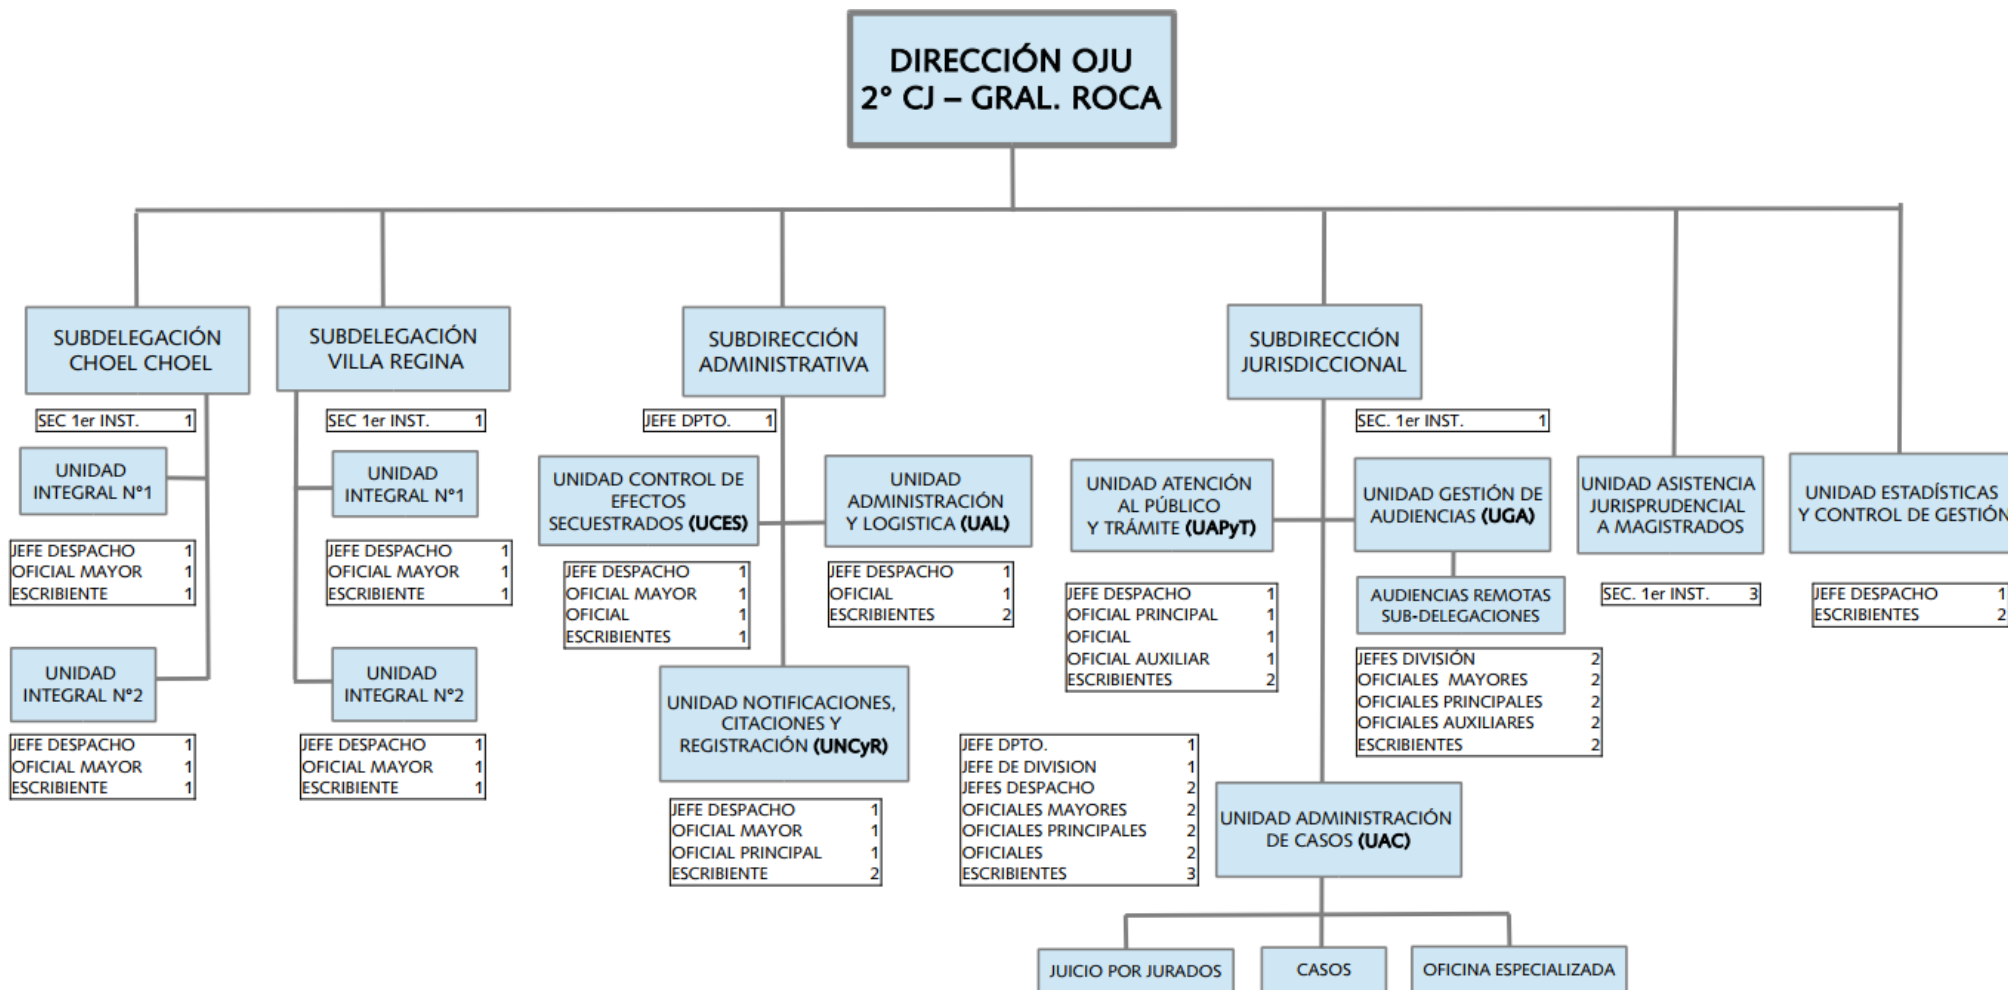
DIRECCIÓN OJU
2° CJ – GRAL. ROCA

SUBDELEGACIÓN CHOEL CHOEL

| SEC 1er INST. | 1 |
|---|---|

UNIDAD INTEGRAL N°1

| JEFE DESPACHO | 1 |
|---|---|
| OFICIAL MAYOR | 1 |
| ESCRIBIENTE | 1 |

UNIDAD INTEGRAL N°2

| JEFE DESPACHO | 1 |
|---|---|
| OFICIAL MAYOR | 1 |
| ESCRIBIENTE | 1 |

SUBDELEGACIÓN VILLA REGINA

| SEC 1er INST. | 1 |
|---|---|

UNIDAD INTEGRAL N°1

| JEFE DESPACHO | 1 |
|---|---|
| OFICIAL MAYOR | 1 |
| ESCRIBIENTE | 1 |

UNIDAD INTEGRAL N°2

| JEFE DESPACHO | 1 |
|---|---|
| OFICIAL MAYOR | 1 |
| ESCRIBIENTE | 1 |

SUBDIRECCIÓN ADMINISTRATIVA

| JEFE DPTO. | 1 |
|---|---|

UNIDAD CONTROL DE EFECTOS SECUESTRADOS (UCES)

| JEFE DESPACHO | 1 |
|---|---|
| OFICIAL MAYOR | 1 |
| OFICIAL | 1 |
| ESCRIBIENTES | 1 |

UNIDAD ADMINISTRACIÓN Y LOGISTICA (UAL)

| JEFE DESPACHO | 1 |
|---|---|
| OFICIAL | 1 |
| ESCRIBIENTES | 2 |

UNIDAD NOTIFICACIONES, CITACIONES Y REGISTRACIÓN (UNCyR)

| JEFE DESPACHO | 1 |
|---|---|
| OFICIAL MAYOR | 1 |
| OFICIAL PRINCIPAL | 1 |
| ESCRIBIENTE | 2 |

SUBDIRECCIÓN JURISDICCIONAL

| SEC. 1er INST. | 1 |
|---|---|

UNIDAD ATENCIÓN AL PÚBLICO Y TRÁMITE (UAPyT)

| JEFE DESPACHO | 1 |
|---|---|
| OFICIAL PRINCIPAL | 1 |
| OFICIAL | 1 |
| OFICIAL AUXILIAR | 1 |
| ESCRIBIENTES | 2 |

| JEFE DPTO. | 1 |
|---|---|
| JEFE DE DIVISION | 1 |
| JEFES DESPACHO | 2 |
| OFICIALES MAYORES | 2 |
| OFICIALES PRINCIPALES | 2 |
| OFICIALES | 2 |
| ESCRIBIENTES | 3 |

UNIDAD GESTIÓN DE AUDIENCIAS (UGA)

AUDIENCIAS REMOTAS SUB-DELEGACIONES

| JEFES DIVISIÓN | 2 |
|---|---|
| OFICIALES MAYORES | 2 |
| OFICIALES PRINCIPALES | 2 |
| OFICIALES AUXILIARES | 2 |
| ESCRIBIENTES | 2 |

UNIDAD ADMINISTRACIÓN DE CASOS (UAC)

JUICIO POR JURADOS

CASOS

OFICINA ESPECIALIZADA

UNIDAD ASISTENCIA JURISPRUDENCIAL A MAGISTRADOS

| SEC. 1er INST. | 3 |
|---|---|

UNIDAD ESTADÍSTICAS Y CONTROL DE GESTIÓN

| JEFE DESPACHO | 1 |
|---|---|
| ESCRIBIENTES | 2 |